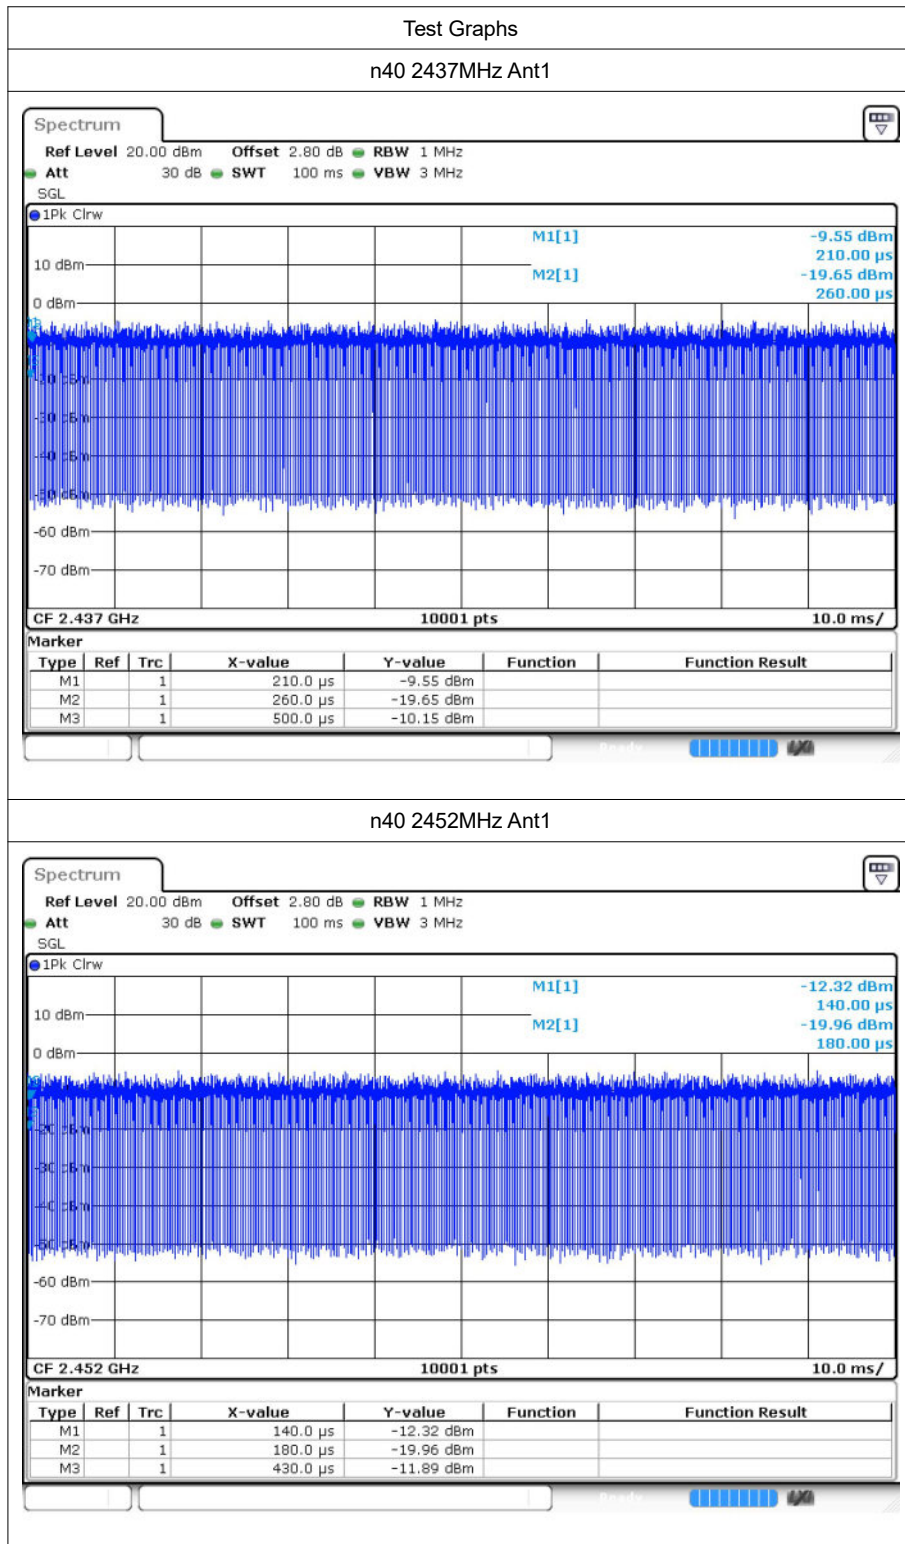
Test Graphs

n40 2437MHz Ant1

Spectrum

Ref Level 20.00 dBm Offset 2.80 dB RBW 1 MHz
Att 30 dB SWT 100 ms VBW 3 MHz
SGL
1Pk Clrw

M1[1] -9.55 dBm
210.00 µs
M2[1] -19.65 dBm
260.00 µs

10 dBm
0 dBm
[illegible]
-60 dBm
-70 dBm

CF 2.437 GHz 10001 pts 10.0 ms/

Marker

| Type | Ref | Trc | X-value | Y-value | Function | Function Result |
|---|---|---|---|---|---|---|
| M1 | | 1 | 210.0 µs | -9.55 dBm | | |
| M2 | | 1 | 260.0 µs | -19.65 dBm | | |
| M3 | | 1 | 500.0 µs | -10.15 dBm | | |

n40 2452MHz Ant1

Spectrum

Ref Level 20.00 dBm Offset 2.80 dB RBW 1 MHz
Att 30 dB SWT 100 ms VBW 3 MHz
SGL
1Pk Clrw

M1[1] -12.32 dBm
140.00 µs
M2[1] -19.96 dBm
180.00 µs

10 dBm
0 dBm
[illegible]
-60 dBm
-70 dBm

CF 2.452 GHz 10001 pts 10.0 ms/

Marker

| Type | Ref | Trc | X-value | Y-value | Function | Function Result |
|---|---|---|---|---|---|---|
| M1 | | 1 | 140.0 µs | -12.32 dBm | | |
| M2 | | 1 | 180.0 µs | -19.96 dBm | | |
| M3 | | 1 | 430.0 µs | -11.89 dBm | | |